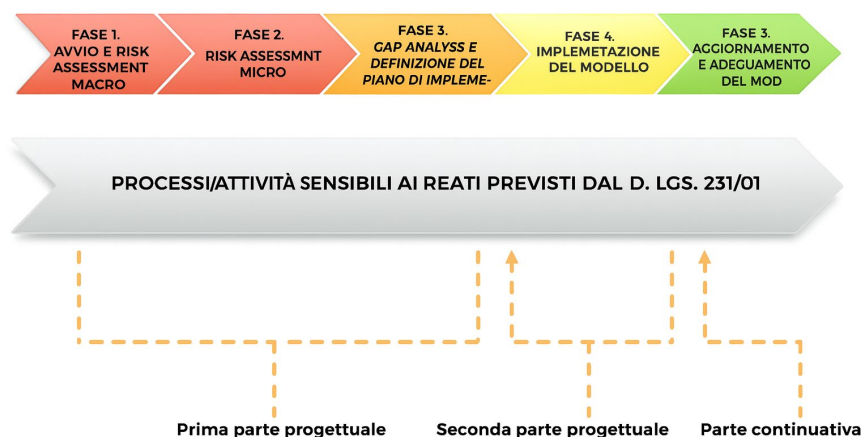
FASE 1.
AVVIO E RISK ASSESSMENT MACRO

FASE 2.
RISK ASSESSMNT MICRO

FASE 3.
GAP ANALYSS E DEFINIZIONE DEL PIANO DI IMPLEME-

FASE 4.
IMPLEMETAZIONE DEL MODELLO

FASE 3.
AGGIORNAMENTO E ADEGUAMENTO DEL MOD

PROCESSI/ATTIVITÀ SENSIBILI AI REATI PREVISTI DAL D. LGS. 231/01

Prima parte progettuale

Seconda parte progettuale

Parte continuativa